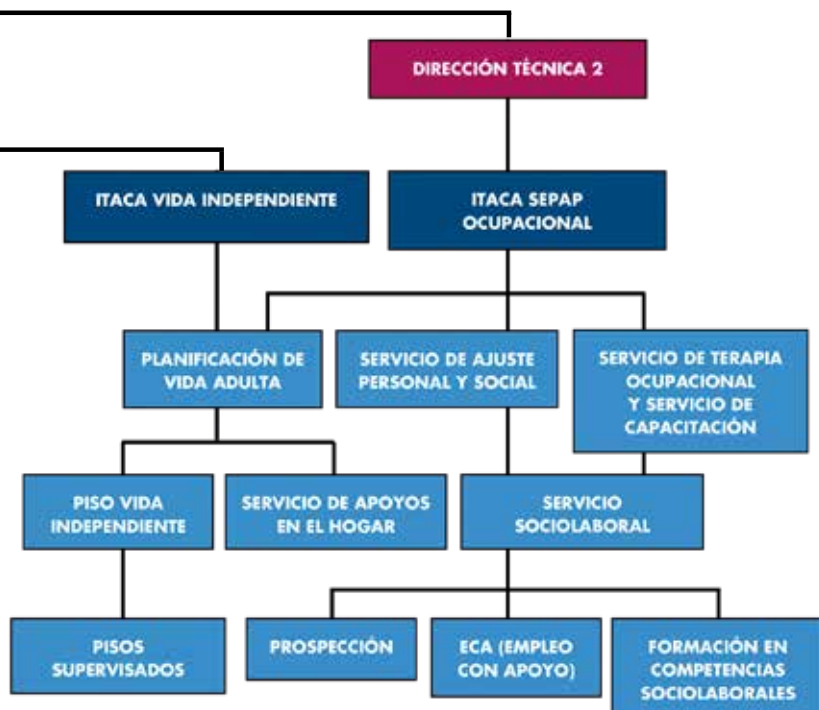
DIRECCIÓN TÉCNICA 2

ITACA VIDA INDEPENDIENTE

ITACA SEPAP OCUPACIONAL

PLANIFICACIÓN DE VIDA ADULTA

SERVICIO DE AJUSTE PERSONAL Y SOCIAL

SERVICIO DE TERAPIA OCUPACIONAL Y SERVICIO DE CAPACITACIÓN

PISO VIDA INDEPENDIENTE

SERVICIO DE APOYOS EN EL HOGAR

SERVICIO SOCIOLABORAL

PISOS SUPERVISADOS

PROSPECCIÓN

ECA (EMPLEO CON APOYO)

FORMACIÓN EN COMPETENCIAS SOCIOLABORALES